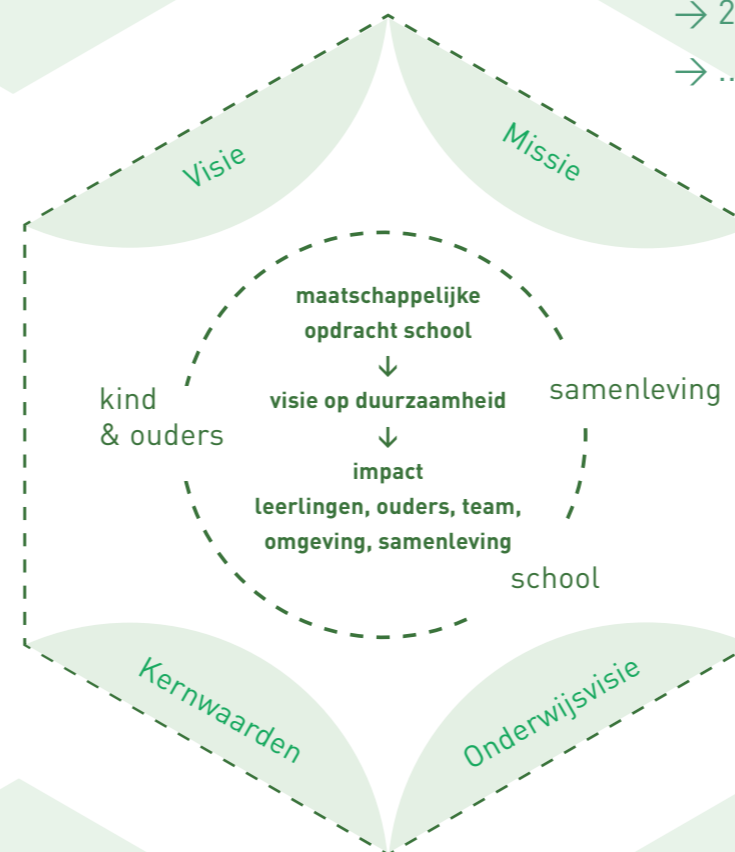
→ 2

→ ..

Visie

Missie

maatschappelijke opdracht school
↓
visie op duurzaamheid
↓
impact
leerlingen, ouders, team, omgeving, samenleving

kind & ouders

samenleving

school

Kernwaarden

Onderwijsvisie